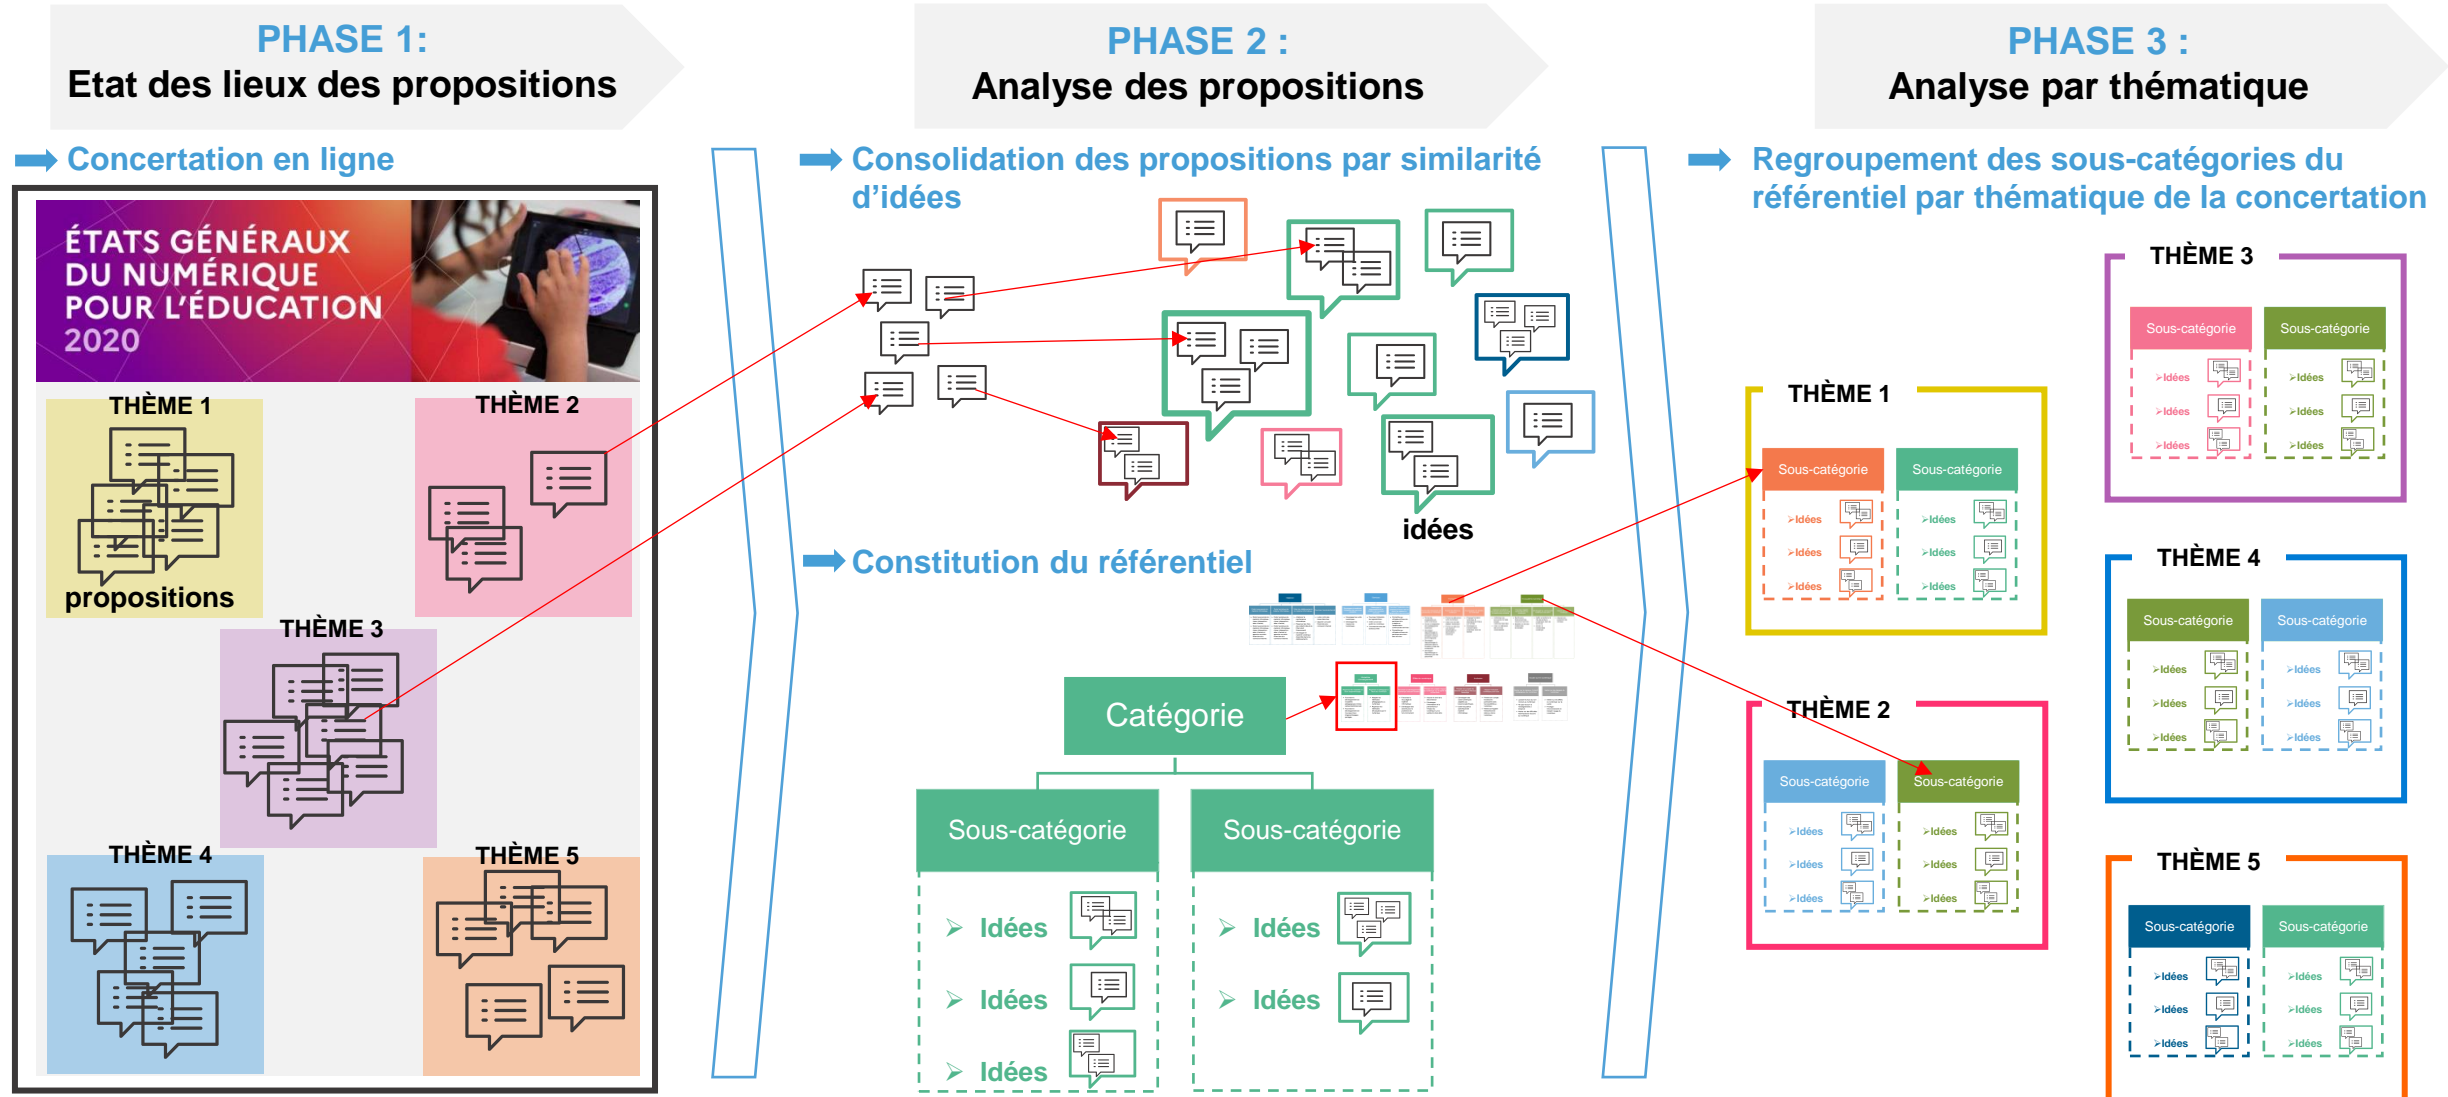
PHASE 1:
Etat des lieux des propositions

PHASE 2 :
Analyse des propositions

PHASE 3 :
Analyse par thématique

Concertation en ligne

ÉTATS GÉNÉRAUX DU NUMÉRIQUE POUR L'ÉDUCATION 2020

THÈME 1
propositions

THÈME 2

THÈME 3

THÈME 4

THÈME 5

Consolidation des propositions par similarité d'idées

idées

Constitution du référentiel

Catégorie

Sous-catégorie
Idées
Idées
Idées

Sous-catégorie
Idées
Idées

Regroupement des sous-catégories du référentiel par thématique de la concertation

THÈME 3
Sous-catégorie
Idées
Idées
Idées
Sous-catégorie
Idées
Idées
Idées

THÈME 1
Sous-catégorie
Idées
Idées
Idées
Sous-catégorie
Idées
Idées
Idées

THÈME 4
Sous-catégorie
Idées
Idées
Idées
Sous-catégorie
Idées
Idées
Idées

THÈME 2
Sous-catégorie
Idées
Idées
Idées
Sous-catégorie
Idées
Idées
Idées

THÈME 5
Sous-catégorie
Idées
Idées
Idées
Sous-catégorie
Idées
Idées
Idées